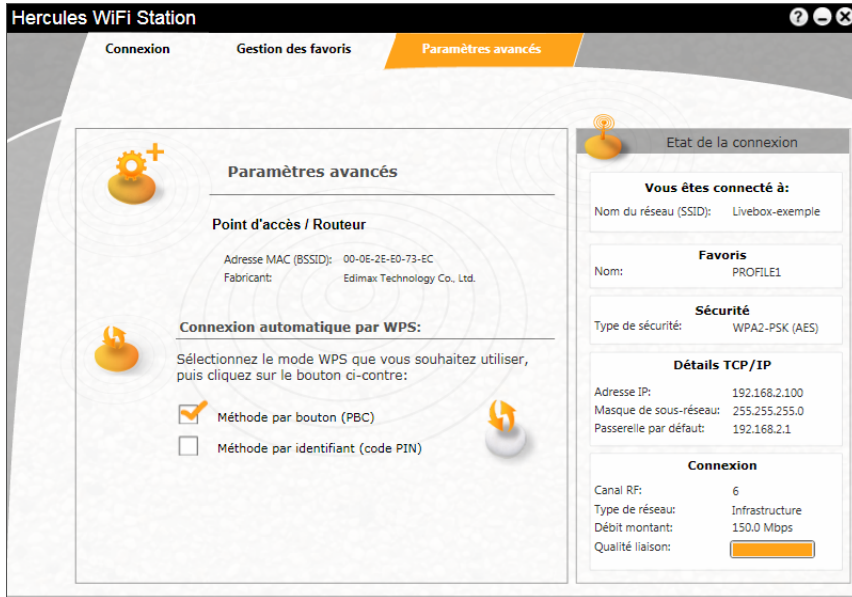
Hercules WiFi Station

Connexion
Gestion des favoris
Paramètres avancés

Paramètres avancés

Point d'accès / Routeur

Adresse MAC (BSSID): 00-0E-2E-E0-73-EC
Fabricant: Edimax Technology Co., Ltd.

Connexion automatique par WPS:

Sélectionnez le mode WPS que vous souhaitez utiliser, puis cliquez sur le bouton ci-contre:

Méthode par bouton (PBC)
Méthode par identifiant (code PIN)

Etat de la connexion

Vous êtes connecté à:
Nom du réseau (SSID): Livebox-exemple

Favoris
Nom: PROFILE1

Sécurité
Type de sécurité: WPA2-PSK (AES)

Détails TCP/IP
Adresse IP: 192.168.2.100
Masque de sous-réseau: 255.255.255.0
Passerelle par défaut: 192.168.2.1

Connexion
Canal RF: 6
Type de réseau: Infrastructure
Débit montant: 150.0 Mbps
Qualité liaison: